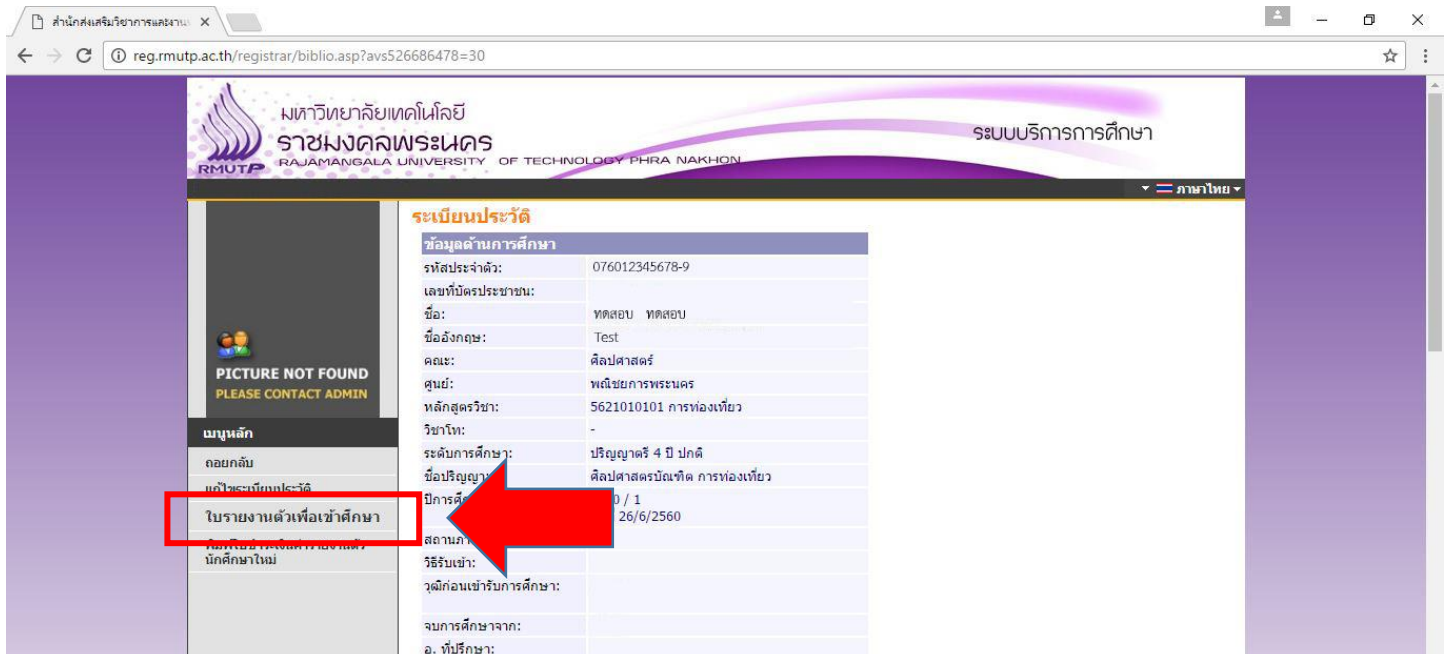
สำนักส่งเสริมวิชาการและงาน ×

reg.rmutp.ac.th/registrar/biblio.asp?avs526686478=30

มหาวิทยาลัยเทคโนโลยี
ราชมงคลพระนคร
RAJAMANGALA UNIVERSITY OF TECHNOLOGY PHRA NAKHON
RMUTP

ระบบบริการการศึกษา

ภาษาไทย

PICTURE NOT FOUND
PLEASE CONTACT ADMIN

เมนูหลัก
ถอยกลับ
แก้ไขระเบียนประวัติ
ใบรายงานตัวเพื่อเข้าศึกษา
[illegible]
นักศึกษาใหม่

ระเบียนประวัติ

| ข้อมูลด้านการศึกษา | |
|---|---|
| รหัสประจำตัว: | 076012345678-9 |
| เลขที่บัตรประชาชน: | |
| ชื่อ: | ทดสอบ ทดสอบ |
| ชื่ออังกฤษ: | Test |
| คณะ: | ศิลปศาสตร์ |
| ศูนย์: | พณิชยการพระนคร |
| หลักสูตรวิชา: | 5621010101 การท่องเที่ยว |
| วิชาโท: | - |
| ระดับการศึกษา: | ปริญญาตรี 4 ปี ปกติ |
| ชื่อปริญญา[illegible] | ศิลปศาสตรบัณฑิต การท่องเที่ยว |
| ปีการศึ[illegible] | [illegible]0 / 1 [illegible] 26/6/2560 |
| สถานภ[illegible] | |
| วิธีรับเข้า: | |
| วุฒิก่อนเข้ารับการศึกษา: | |
| จบการศึกษาจาก: | |
| อ. ที่ปรึกษา: | |